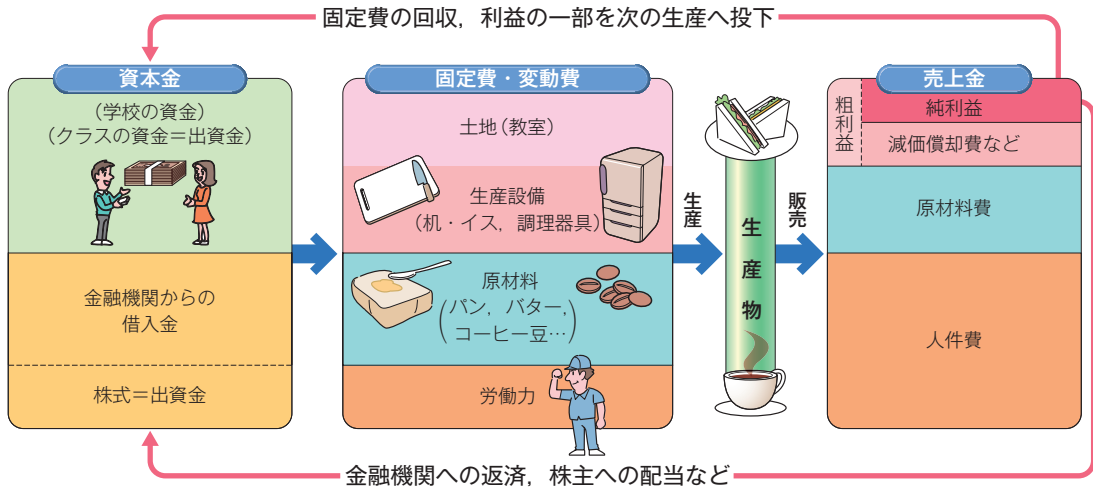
固定費の回収，利益の一部を次の生産へ投下

資本金

（学校の資金）
（クラスの資金＝出資金）

金融機関からの借入金

株式＝出資金

固定費・変動費

土地（教室）

生産設備（机・イス，調理器具）

原材料（パン，バター，コーヒー豆…）

労働力

生産

生産物

販売

売上金

粗利益

純利益

減価償却費など

原材料費

人件費

金融機関への返済，株主への配当など